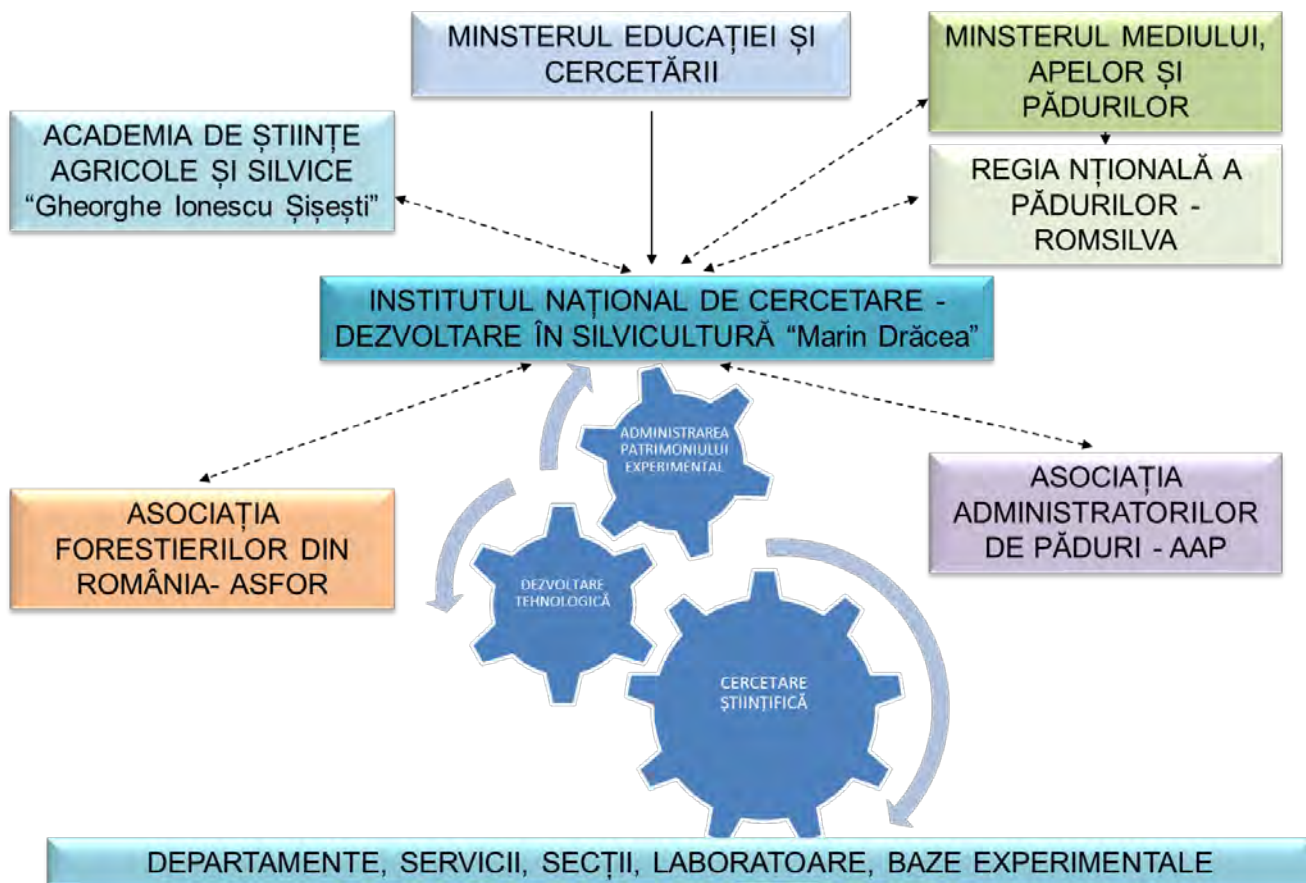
MINSTERUL EDUCAȚIEI ȘI CERCETĂRII

MINSTERUL MEDIULUI, APELOR ȘI PĂDURILOR

ACADEMIA DE ȘTIINȚE AGRICOLE ȘI SILVICE "Gheorghe Ionescu Șișești"

REGIA NȚIONALĂ A PĂDURILOR - ROMSILVA

INSTITUTUL NAȚIONAL DE CERCETARE - DEZVOLTARE ÎN SILVICULTURĂ "Marin Drăcea"

ADMINISTRAREA PATRIMONIULUI EXPERIMENTAL

ASOCIAȚIA FORESTIERILOR DIN ROMÂNIA- ASFOR

ASOCIAȚIA ADMINISTRATORILOR DE PĂDURI - AAP

DEZVOLTARE TEHNOLOGICĂ

CERCETARE ȘTIINȚIFICĂ

DEPARTAMENTE, SERVICII, SECȚII, LABORATOARE, BAZE EXPERIMENTALE